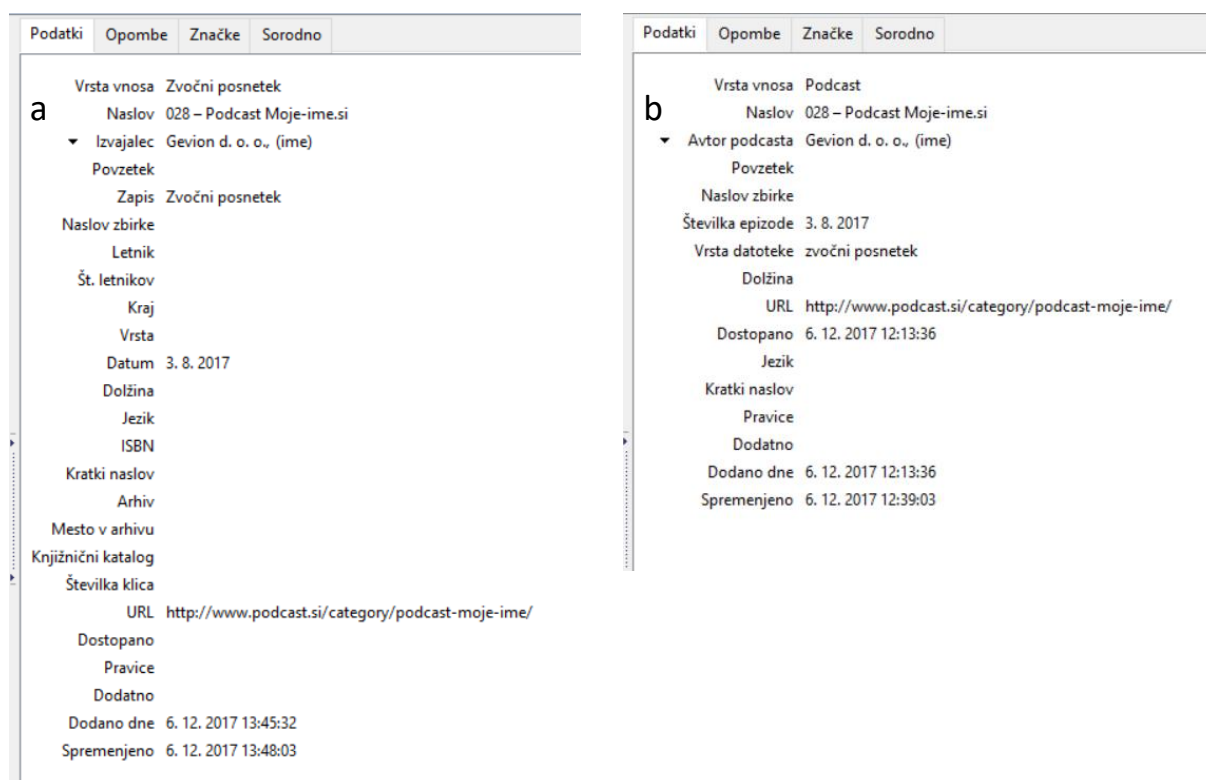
Podatki Opombe Značke Sorodno

a

Vrsta vnosa Zvočni posnetek
Naslov 028 – Podcast Moje-ime.si
Izvajalec Gevion d. o. o., (ime)
Povzetek
Zapis Zvočni posnetek
Naslov zbirke
Letnik
Št. letnikov
Kraj
Vrsta
Datum 3. 8. 2017
Dolžina
Jezik
ISBN
Kratki naslov
Arhiv
Mesto v arhivu
Knjižnični katalog
Številka klica
URL http://www.podcast.si/category/podcast-moje-ime/
Dostopano
Pravice
Dodatno
Dodano dne 6. 12. 2017 13:45:32
Spremenjeno 6. 12. 2017 13:48:03

Podatki Opombe Značke Sorodno

b

Vrsta vnosa Podcast
Naslov 028 – Podcast Moje-ime.si
Avtor podcasta Gevion d. o. o., (ime)
Povzetek
Naslov zbirke
Številka epizode 3. 8. 2017
Vrsta datoteke zvočni posnetek
Dolžina
URL http://www.podcast.si/category/podcast-moje-ime/
Dostopano 6. 12. 2017 12:13:36
Jezik
Kratki naslov
Pravice
Dodatno
Dodano dne 6. 12. 2017 12:13:36
Spremenjeno 6. 12. 2017 12:39:03